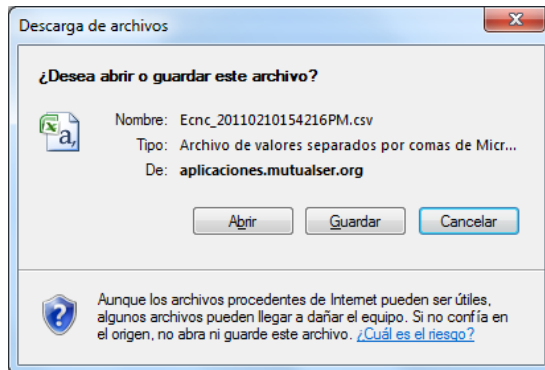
Descarga de archivos

¿Desea abrir o guardar este archivo?

Nombre: Ecnc_20110210154216PM.csv
Tipo: Archivo de valores separados por comas de Micr...
De: aplicaciones.mutualser.org

Abrir Guardar Cancelar

Aunque los archivos procedentes de Internet pueden ser útiles, algunos archivos pueden llegar a dañar el equipo. Si no confía en el origen, no abra ni guarde este archivo. ¿Cuál es el riesgo?